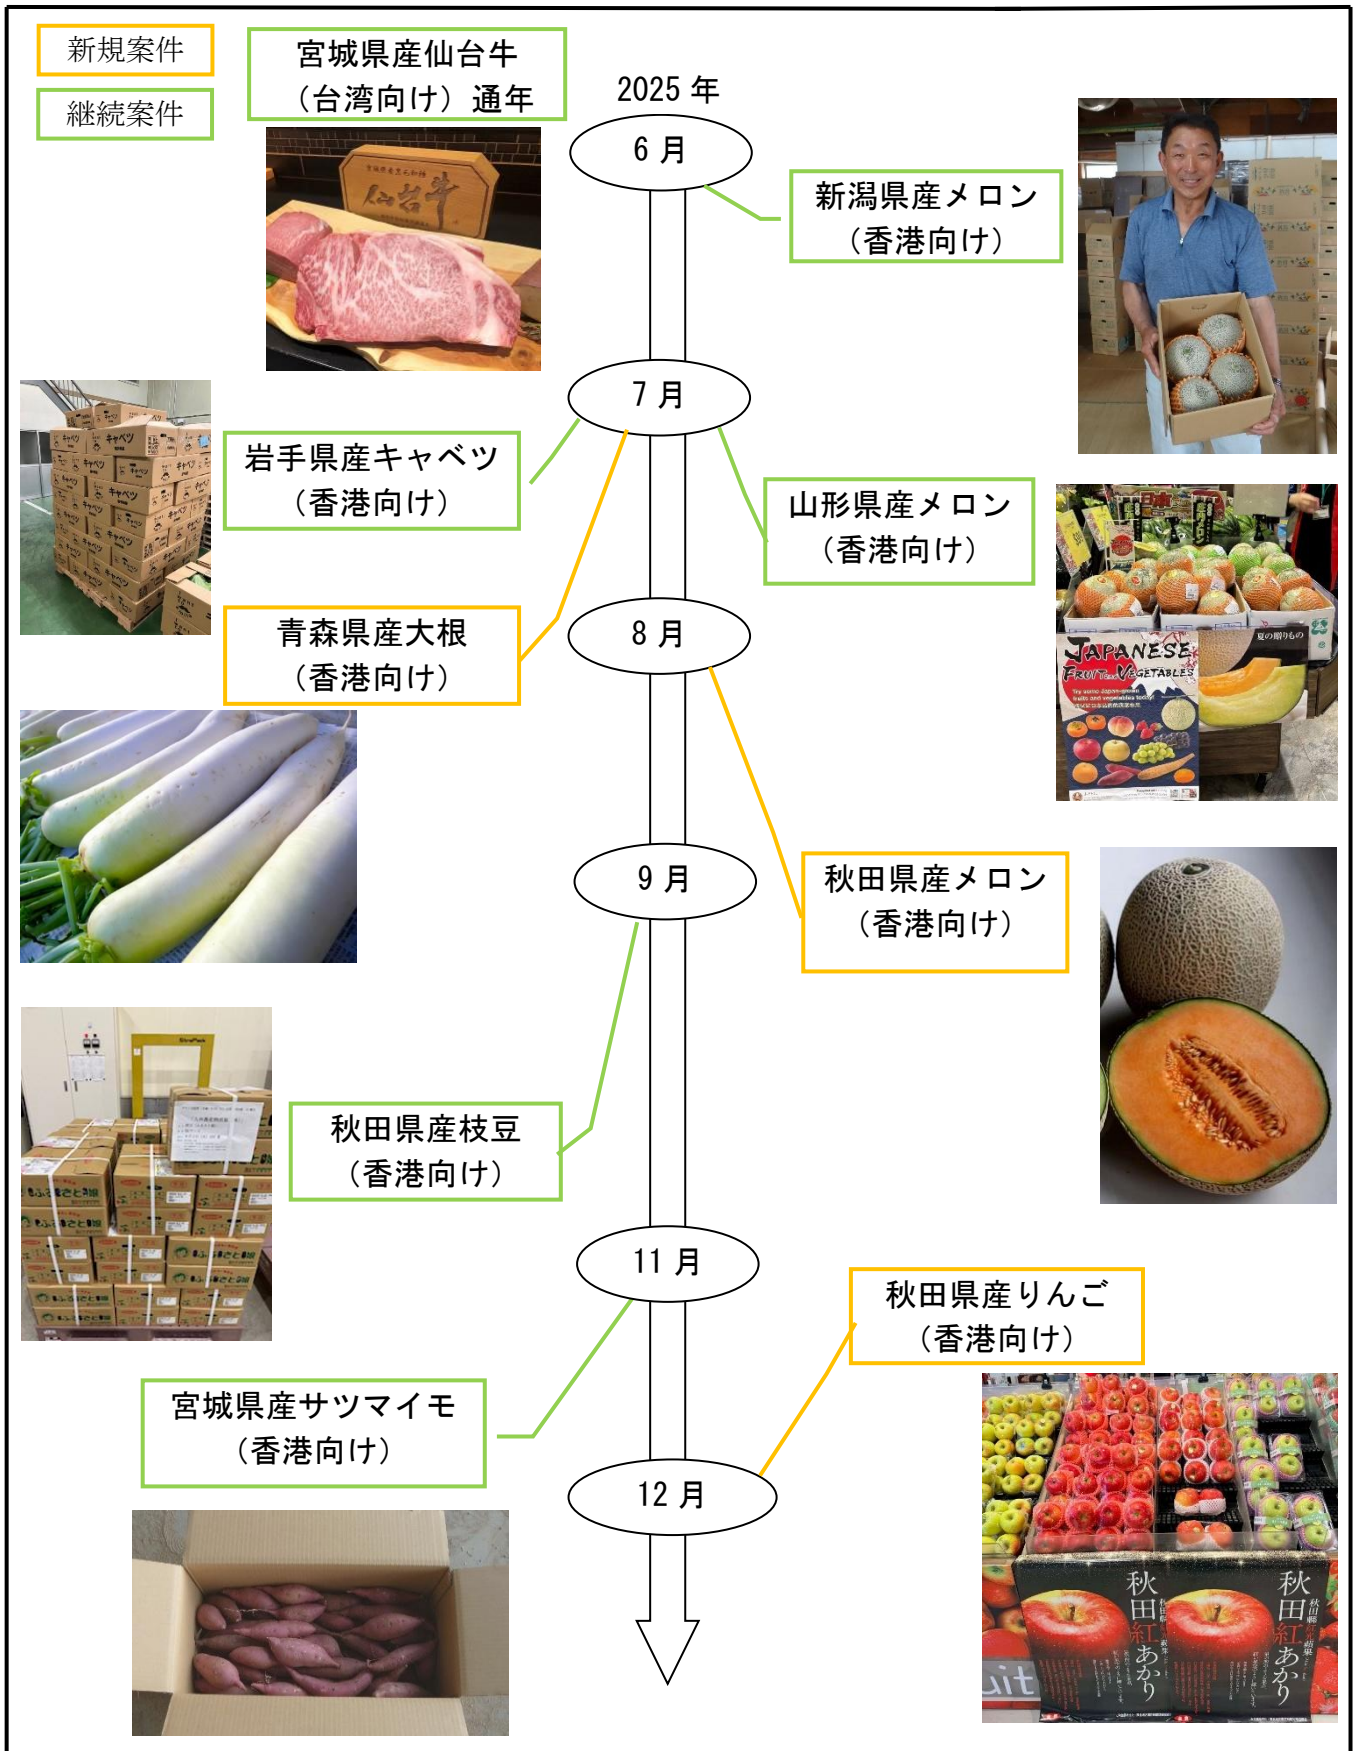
新規案件

継続案件

宮城県産仙台牛
（台湾向け）通年

2025 年

6 月

新潟県産メロン
（香港向け）

仙台牛

7 月

岩手県産キャベツ
（香港向け）

山形県産メロン
（香港向け）

青森県産大根
（香港向け）

8 月

JAPANESE FRUIT & VEGETABLES

9 月

秋田県産メロン
（香港向け）

秋田県産枝豆
（香港向け）

11 月

秋田県産りんご
（香港向け）

宮城県産サツマイモ
（香港向け）

12 月

秋田紅あかり

秋田紅あかり